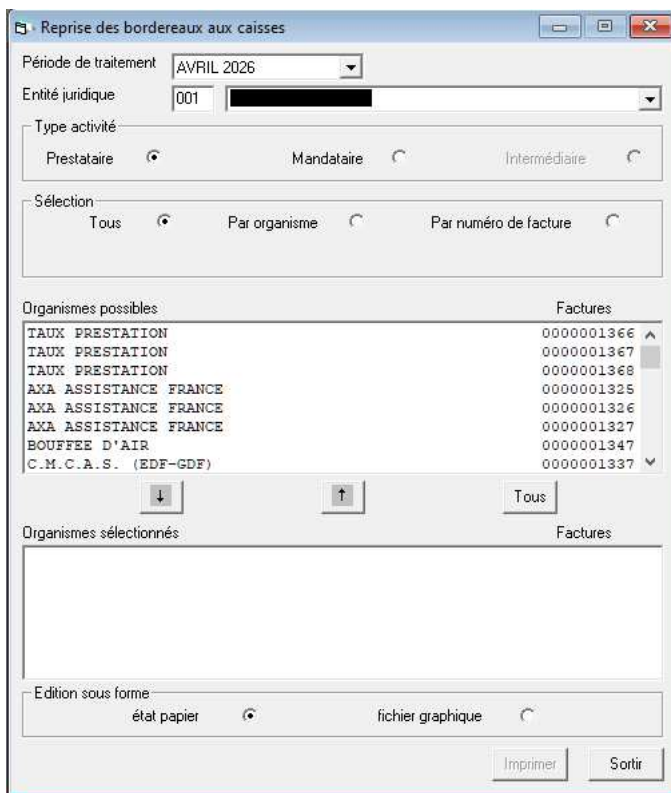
Reprise des bordereaux aux caisses

Période de traitement AVRIL 2026

Entité juridique 001

Type activité

Prestataire

Mandataire

Intermédiaire

Sélection

Tous

Par organisme

Par numéro de facture

Organismes possibles

Factures

| | |
|---|---|
| TAUX PRESTATION | 0000001366 |
| TAUX PRESTATION | 0000001367 |
| TAUX PRESTATION | 0000001368 |
| AXA ASSISTANCE FRANCE | 0000001325 |
| AXA ASSISTANCE FRANCE | 0000001326 |
| AXA ASSISTANCE FRANCE | 0000001327 |
| BOUFFEE D'AIR | 0000001347 |
| C.M.C.A.S. (EDF-GDF) | 0000001337 |

↓ ↑ Tous

Organismes sélectionnés

Factures

Edition sous forme

état papier

fichier graphique

Imprimer

Sortir